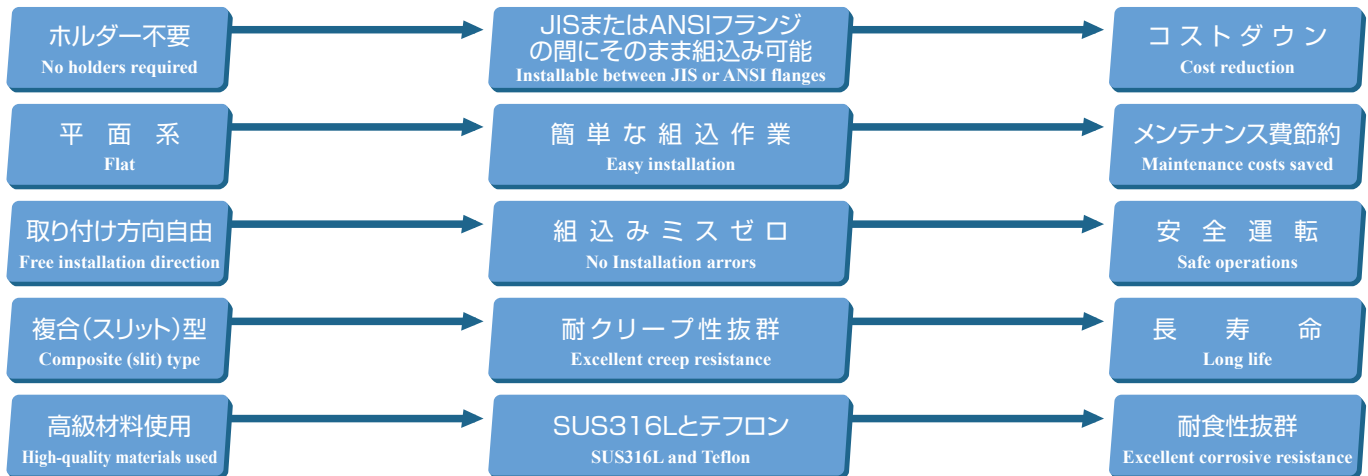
ホルダー不要
No holders required

JISまたはANSIフランジの間にそのまま組込み可能
Installable between JIS or ANSI flanges

コストダウン
Cost reduction

平面系
Flat

簡単な組込作業
Easy installation

メンテナンス費節約
Maintenance costs saved

取り付け方向自由
Free installation direction

組込みミスゼロ
No Installation arrors

安全運転
Safe operations

複合(スリット)型
Composite (slit) type

耐クリープ性抜群
Excellent creep resistance

長寿命
Long life

高級材料使用
High-quality materials used

SUS316Lとテフロン
SUS316L and Teflon

耐食性抜群
Excellent corrosive resistance